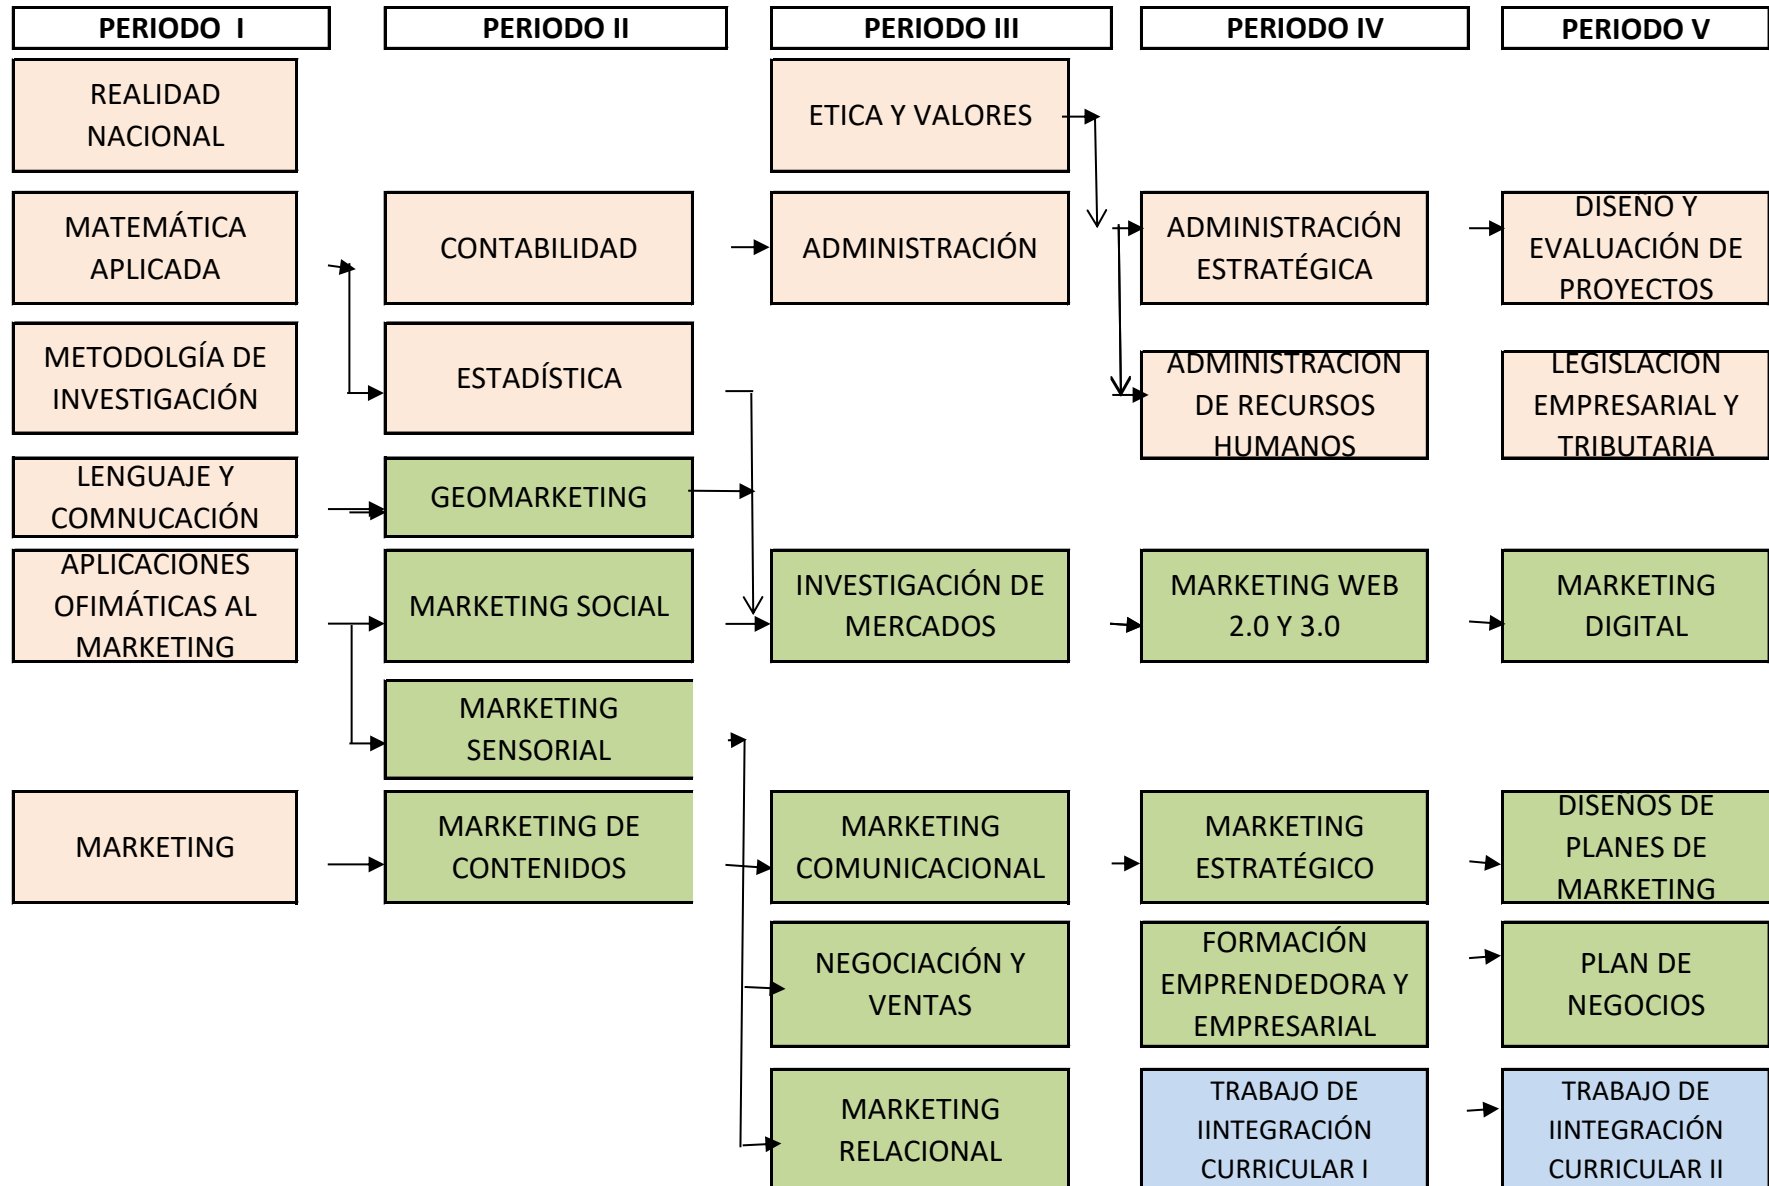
PERIODO I

REALIDAD NACIONAL

MATEMÁTICA APLICADA

METODOLGÍA DE INVESTIGACIÓN

LENGUAJE Y COMNUCACIÓN

APLICACIONES OFIMÁTICAS AL MARKETING

MARKETING

PERIODO II

CONTABILIDAD

ESTADÍSTICA

GEOMARKETING

MARKETING SOCIAL

MARKETING SENSORIAL

MARKETING DE CONTENIDOS

PERIODO III

ETICA Y VALORES

ADMINISTRACIÓN

INVESTIGACIÓN DE MERCADOS

MARKETING COMUNICACIONAL

NEGOCIACIÓN Y VENTAS

MARKETING RELACIONAL

PERIODO IV

ADMINISTRACIÓN ESTRATÉGICA

ADMINISTRACIÓN DE RECURSOS HUMANOS

MARKETING WEB 2.0 Y 3.0

MARKETING ESTRATÉGICO

FORMACIÓN EMPRENDEDORA Y EMPRESARIAL

TRABAJO DE IINTEGRACIÓN CURRICULAR I

PERIODO V

DISEÑO Y EVALUACIÓN DE PROYECTOS

LEGISLACIÓN EMPRESARIAL Y TRIBUTARIA

MARKETING DIGITAL

DISEÑOS DE PLANES DE MARKETING

PLAN DE NEGOCIOS

TRABAJO DE IINTEGRACIÓN CURRICULAR II